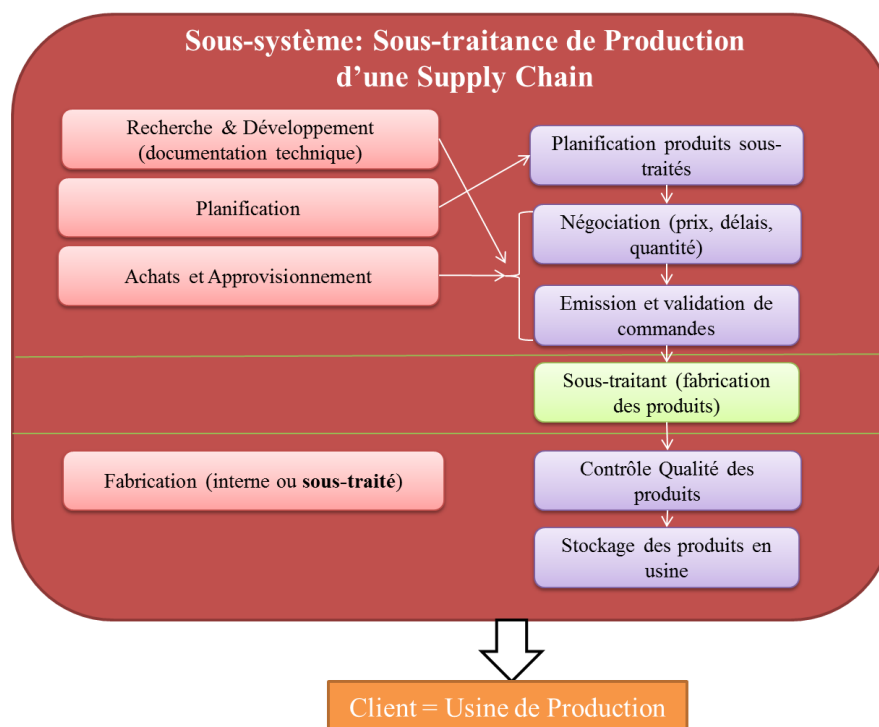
Sous-système: Sous-traitance de Production d'une Supply Chain

Recherche & Développement (documentation technique)

Planification

Achats et Approvisionnement

Planification produits sous-traités

Négociation (prix, délais, quantité)

Emission et validation de commandes

Sous-traitant (fabrication des produits)

Fabrication (interne ou **sous-traité**)

Contrôle Qualité des produits

Stockage des produits en usine

Client = Usine de Production